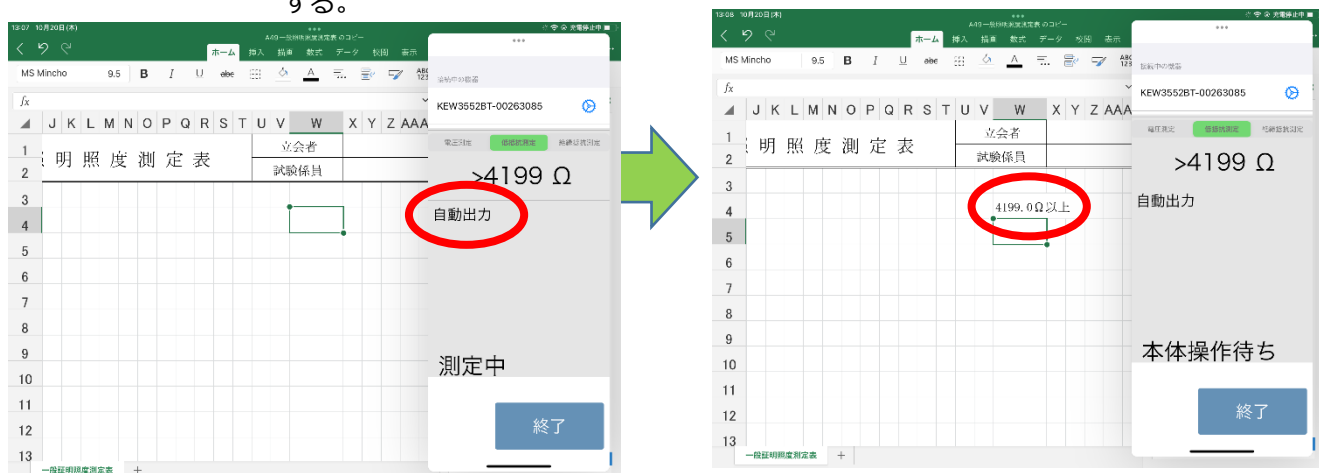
する。

13:07 10月20日(木)
A49一般照明照度測定表 のコピー
ホーム 挿入 描画 数式 データ 校閲 表示
MS Mincho 9.5 B I U abc
fx
J K L M N O P Q R S T U V W X Y Z AAA
1 2 明 照 度 測 定 表
立会者
試験係員
3 4 5 6 7 8 9 10 11 12 13
一般証明照度測定表 +

接続中の機器
KEW3552BT-00263085
電圧測定 絶縁抵抗測定 低抵抗測定
>4199 Ω
自動出力
測定中
終了

13:08 10月20日(木)
A49一般照明照度測定表 のコピー
ホーム 挿入 描画 数式 データ 校閲 表示
MS Mincho 9.5 B I U abc
fx
J K L M N O P Q R S T U V W X Y Z AAA
1 2 明 照 度 測 定 表
立会者
試験係員
3 4 5 6 7 8 9 10 11 12 13
4199.0Ω以上
一般証明照度測定表 +

接続中の機器
KEW3552BT-00263085
電圧測定 絶縁抵抗測定 低抵抗測定
>4199 Ω
自動出力
本体操作待ち
終了